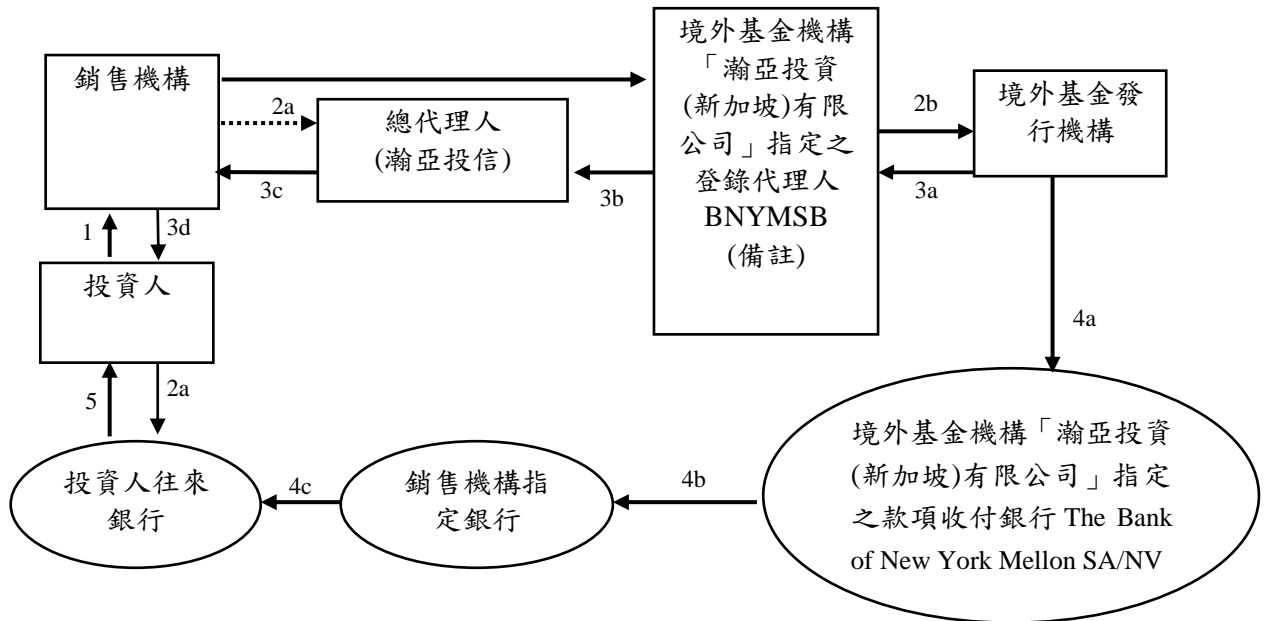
銷售機構

2a

總代理人 (瀚亞投信)

3c

境外基金機構「瀚亞投資(新加坡)有限公司」指定之登錄代理人 BNYMSB (備註)

3b

2b

3a

境外基金發行機構

1

3d

投資人

4a

5

2a

投資人往來銀行

4c

銷售機構指定銀行

4b

境外基金機構「瀚亞投資(新加坡)有限公司」指定之款項收付銀行 The Bank of New York Mellon SA/NV